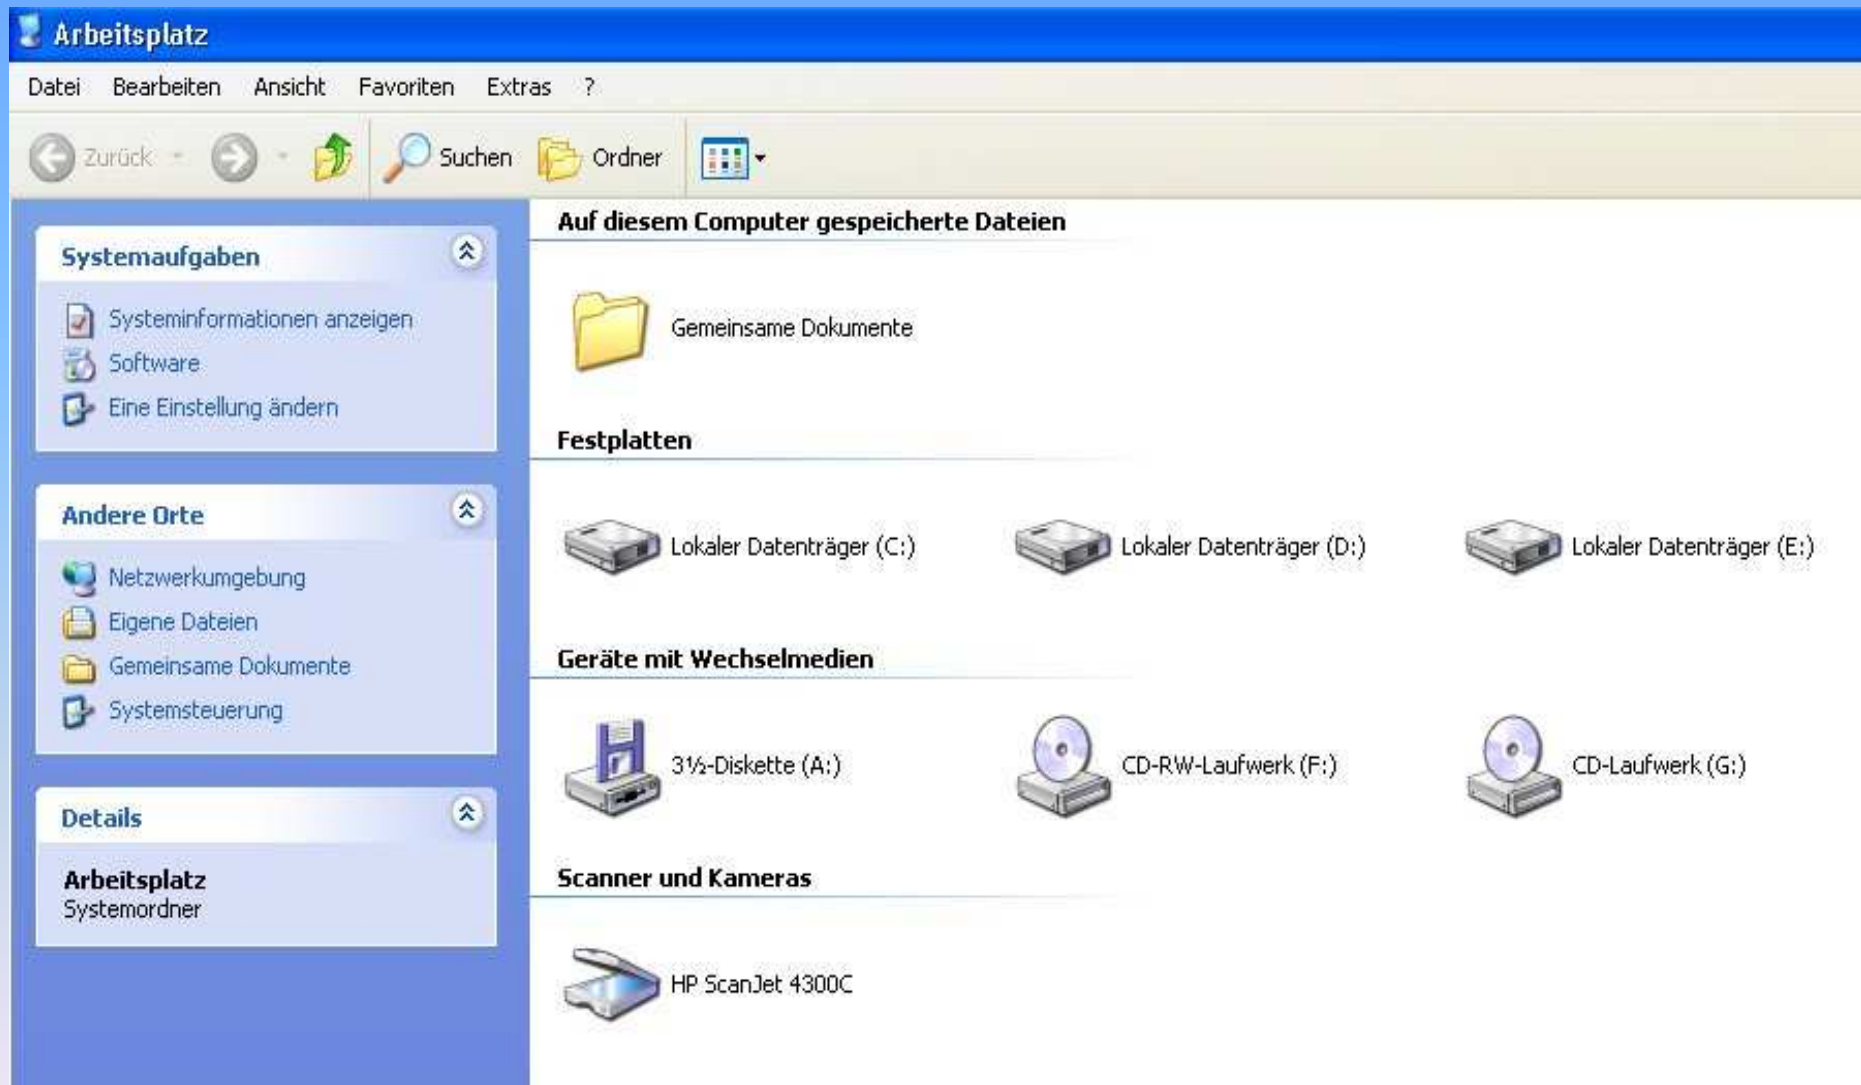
Arbeitsplatz

Datei Bearbeiten Ansicht Favoriten Extras ?

Zurück Suchen Ordner

Systemaufgaben

Systeminformationen anzeigen
Software
Eine Einstellung ändern

Andere Orte

Netzwerkumgebung
Eigene Dateien
Gemeinsame Dokumente
Systemsteuerung

Details

Arbeitsplatz
Systemordner

Auf diesem Computer gespeicherte Dateien

Gemeinsame Dokumente

Festplatten

Lokaler Datenträger (C:)
Lokaler Datenträger (D:)
Lokaler Datenträger (E:)

Geräte mit Wechselmedien

3½-Diskette (A:)
CD-RW-Laufwerk (F:)
CD-Laufwerk (G:)

Scanner und Kameras

HP ScanJet 4300C